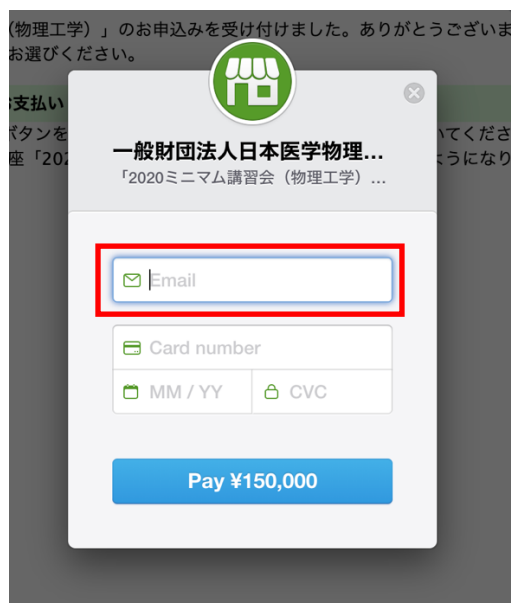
（物理工学）」のお申込みを受け付けました。ありがとうございま
お選びください。

お支払い
ボタンを　　　　　　　　　　　　　　　　　　　　いてくださ
座「202　　　　　　　　　　　　　　　　　　　ようになり

一般財団法人日本医学物理...
「2020ミニマム講習会（物理工学）...

Email

Card number

MM / YY

CVC

Pay ¥150,000